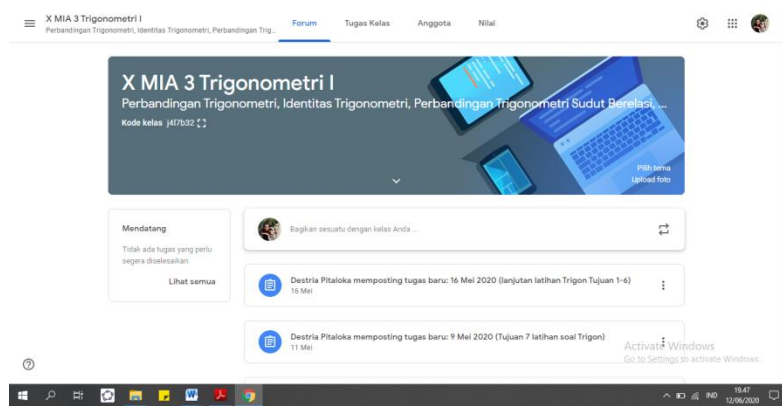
X MIA 3 Trigonometri I
Perbandingan Trigonometri, Identitas Trigonometri, Perbandingan Trig...

Forum Tugas Kelas Anggota Nilai

X MIA 3 Trigonometri I
Perbandingan Trigonometri, Identitas Trigonometri, Perbandingan Trigonometri Sudut Berelasi, ...
Kode kelas j4l7b32

Pilih tema
Upload foto

Mendatang
Tidak ada tugas yang perlu segera diselesaikan
Lihat semua

Bagikan sesuatu dengan kelas Anda...

Destria Pitaloka memposting tugas baru: 16 Mei 2020 (lanjutan latihan Trigon Tujuan 1-6)
16 Mei

Destria Pitaloka memposting tugas baru: 9 Mei 2020 (Tujuan 7 latihan soal Trigon)
11 Mei

Activate Windows
Go to Settings to activate Windows.

IND 19.47 12/06/2020